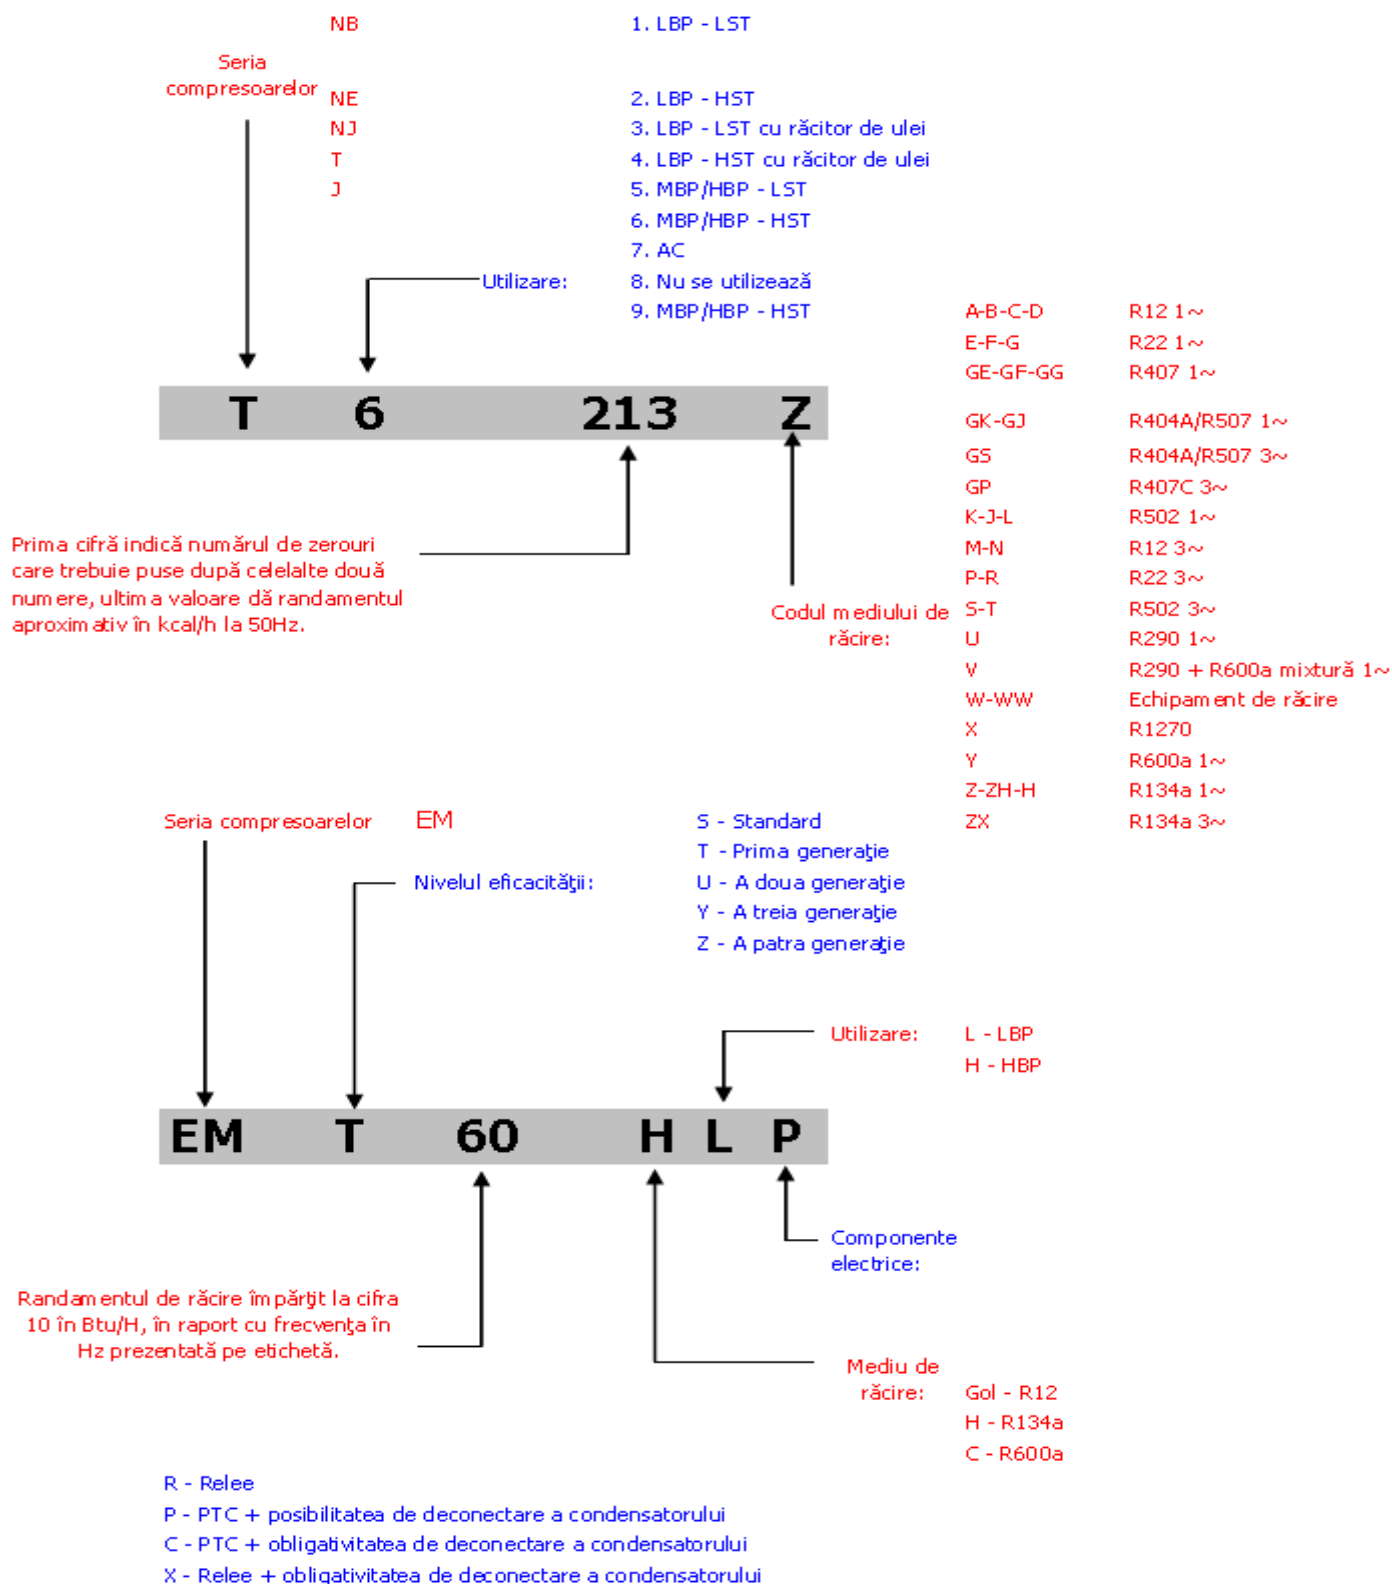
NB

Seria compresoarelor

NE
NJ
T
J

1. LBP - LST
2. LBP - HST
3. LBP - LST cu răcitor de ulei
4. LBP - HST cu răcitor de ulei
5. MBP/HBP - LST
6. MBP/HBP - HST
7. AC
8. Nu se utilizează
9. MBP/HBP - HST

Utilizare:

| A-B-C-D | R12 1~ |
|---|---|
| E-F-G | R22 1~ |
| GE-GF-GG | R407 1~ |
| GK-GJ | R404A/R507 1~ |
| GS | R404A/R507 3~ |
| GP | R407C 3~ |
| K-J-L | R502 1~ |
| M-N | R12 3~ |
| P-R | R22 3~ |
| S-T | R502 3~ |
| U | R290 1~ |
| V | R290 + R600a mixtură 1~ |
| W-WW | Echipament de răcire |
| X | R1270 |
| Y | R600a 1~ |
| Z-ZH-H | R134a 1~ |
| ZX | R134a 3~ |

T 6 213 Z

Prima cifră indică numărul de zerouri care trebuie puse după celelalte două numere, ultima valoare dă randamentul aproximativ în kcal/h la 50Hz.

Codul mediului de răcire:

Seria compresoarelor EM

Nivelul eficacităţii:

S - Standard
T - Prima generaţie
U - A doua generaţie
Y - A treia generaţie
Z - A patra generaţie

Utilizare: L - LBP
H - HBP

EM T 60 H L P

Componente electrice:

Randamentul de răcire împărţit la cifra 10 în Btu/H, în raport cu frecvenţa în Hz prezentată pe etichetă.

Mediu de răcire: Gol - R12
H - R134a
C - R600a

R - Relee
P - PTC + posibilitatea de deconectare a condensatorului
C - PTC + obligativitatea de deconectare a condensatorului
X - Relee + obligativitatea de deconectare a condensatorului